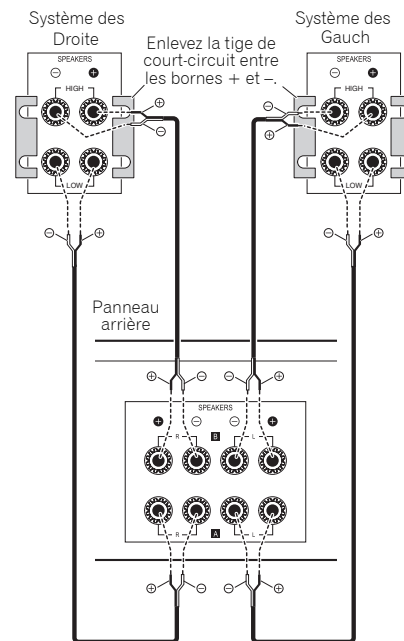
Système des Droite

Enlevez la tige de court-circuit entre les bornes + et –.

Système des Gauch

SPEAKERS
⊖ ⊕
HIGH
LOW

⊕
⊖

SPEAKERS
⊖ ⊕
HIGH
LOW

⊖
⊕

⊖ ⊕

⊖ ⊕

Panneau arrière

⊕ ⊖ ⊖ ⊕

SPEAKERS
⊕ R ⊖ B ⊖ L ⊕
R A L

⊕ ⊖ ⊖ ⊕